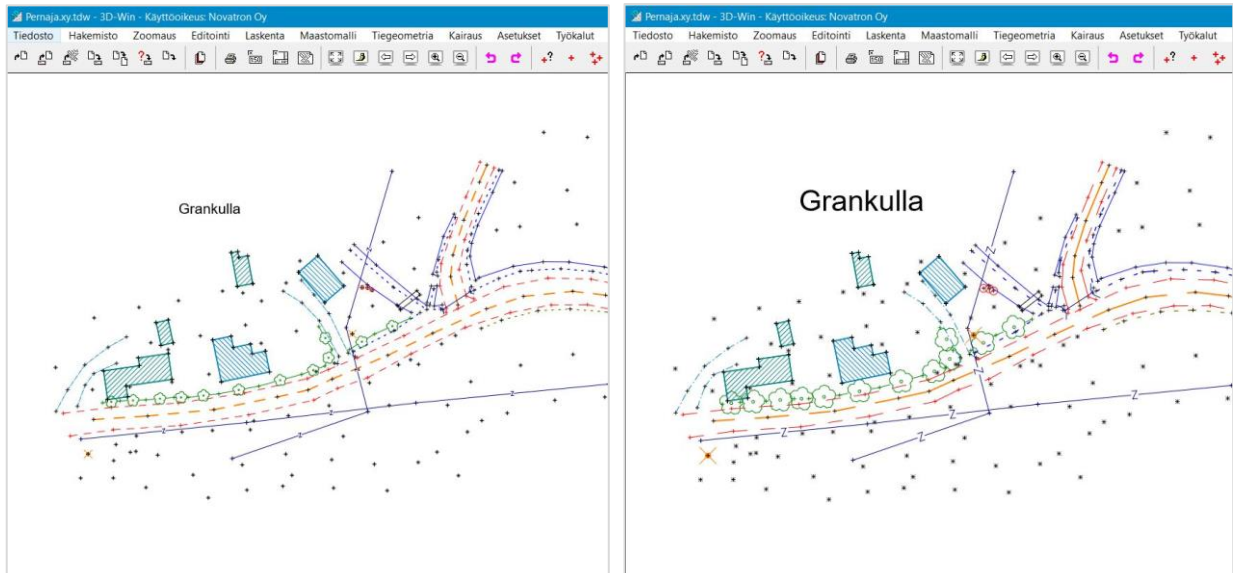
Pernaja.xy.tdw - 3D-Win - Käyttöoikeus: Novatron Oy

Tiedosto Hakemisto Zoomaus Editointi Laskenta Maastomalli Tiegeometria Kairaus Asetukset Työkalut

Grankulla

Pernaja.xy.tdw - 3D-Win - Käyttöoikeus: Novatron Oy

Tiedosto Hakemisto Zoomaus Editointi Laskenta Maastomalli Tiegeometria Kairaus Asetukset Työkalut

Grankulla